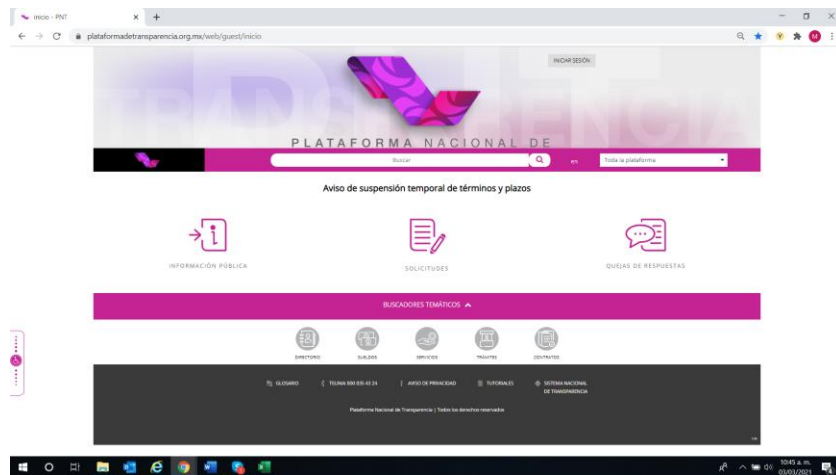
Inicio - PNT

plataformadetransparencia.org.mx/web/guest/inicio

INICIAR SESIÓN

TRANSPARENCIA

PLATAFORMA NACIONAL DE

Buscar

en

Toda la plataforma

Aviso de suspensión temporal de términos y plazos

INFORMACIÓN PÚBLICA

SOLICITUDES

QUEJAS DE RESPUESTAS

BUSCADORES TEMÁTICOS

DIRECTORIO

SUELDOS

SERVICIOS

TRÁMITES

CONTRATOS

GLOSARIO

TELINAI 800 835 43 24

AVISO DE PRIVACIDAD

TUTORIALES

SISTEMA NACIONAL DE TRANSPARENCIA

Plataforma Nacional de Transparencia | Todos los derechos reservados

10:45 a. m.
01/03/2021